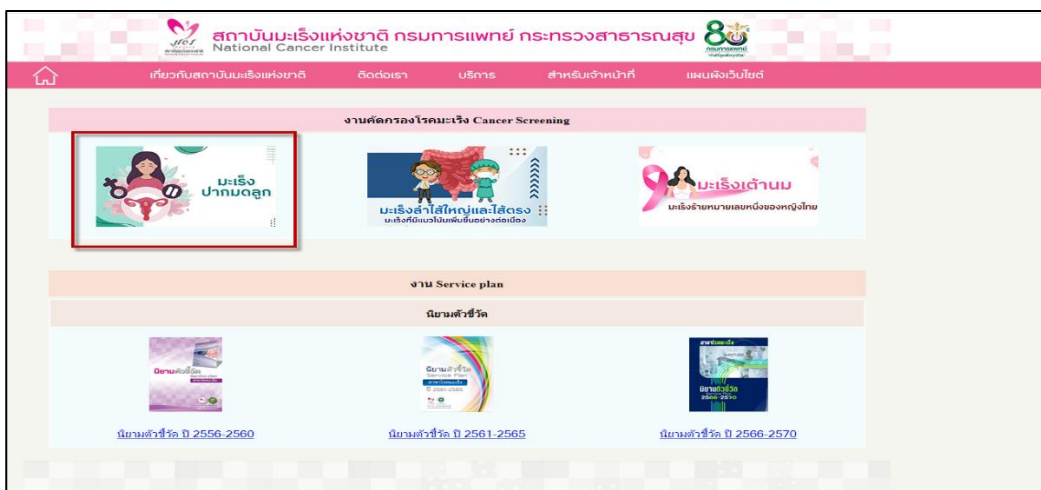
สถาบันมะเร็งแห่งชาติ กรมการแพทย์ กระทรวงสาธารณสุข
National Cancer Institute

เกี่ยวกับสถาบันมะเร็งแห่งชาติ ติดต่อเรา บริการ สำหรับเจ้าหน้าที่ แผนผังเว็บไซต์

งานคัดกรองโรคมะเร็ง Cancer Screening

มะเร็งปากมดลูก

มะเร็งลำไส้ใหญ่และไส้ตรง
มะเร็งที่มีแนวโน้มเพิ่มขึ้นอย่างต่อเนื่อง

มะเร็งเต้านม
มะเร็งร้ายหมายเลขหนึ่งของหญิงไทย

งาน Service plan

นิยามตัวชี้วัด

นิยามตัวชี้วัด ปี 2556-2560

นิยามตัวชี้วัด ปี 2561-2565

นิยามตัวชี้วัด ปี 2566-2570